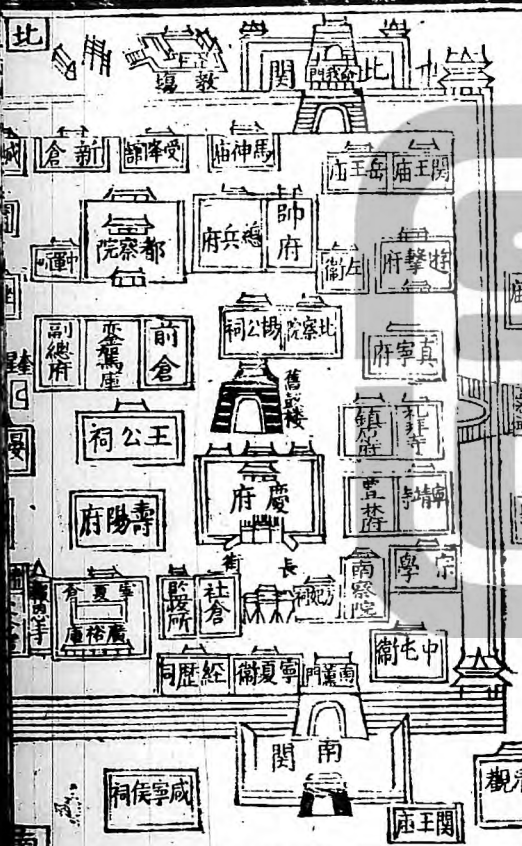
北

教場

北關

北門

新倉

受降館

馬神廟

關王廟

岳王廟

都察院

總兵府

帥府

左衛

遊擊府

中軍

北察院

楊公祠

副總府

鑾駕庫

前倉

真寧府

舊鼓樓

王公祠

鎮邊

禮拜寺

壽陽府

慶府

清寧寺

豐積

寧夏倉

廣積庫

長街

南察院

宗學

驗所

社倉

中屯衛

經歷司

寧夏衛

南薰門

南關

咸寧侯祠

關王廟